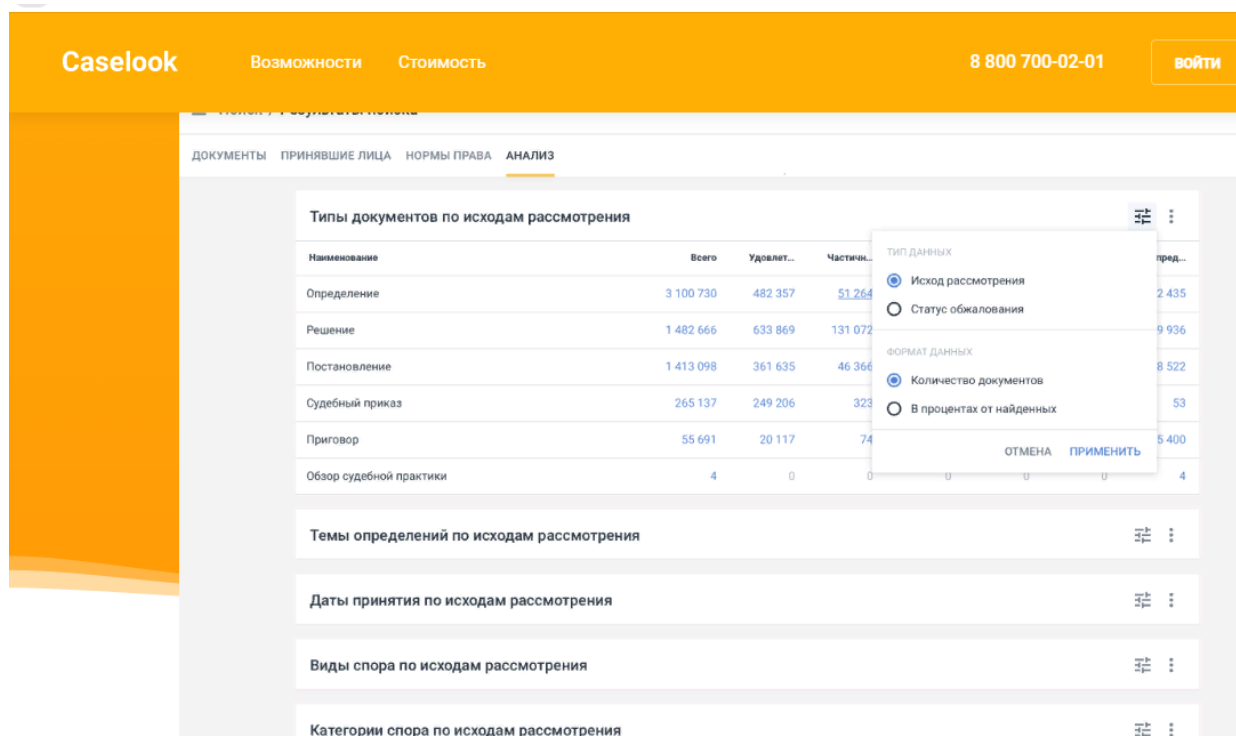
Caselook Возможности Стоимость 8 800 700-02-01 войти

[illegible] / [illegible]

ДОКУМЕНТЫ ПРИНЯВШИЕ ЛИЦА НОРМЫ ПРАВА АНАЛИЗ

Типы документов по исходам рассмотрения

| Наименование | Всего | Удовлет... | Частичн... | ... | ... | пред... |
|---|---|---|---|---|---|---|
| Определение | 3 100 730 | 482 357 | 51 264 | | | 2 435 |
| Решение | 1 482 666 | 633 869 | 131 072 | | | 9 936 |
| Постановление | 1 413 098 | 361 635 | 46 366 | | | 8 522 |
| Судебный приказ | 265 137 | 249 206 | 323 | | | 53 |
| Приговор | 55 691 | 20 117 | 74 | | | 5 400 |
| Обзор судебной практики | 4 | 0 | 0 | 0 | 0 | 4 |

ТИП ДАННЫХ
Исход рассмотрения
Статус обжалования

ФОРМАТ ДАННЫХ
Количество документов
В процентах от найденных

ОТМЕНА ПРИМЕНИТЬ

Темы определений по исходам рассмотрения

Даты принятия по исходам рассмотрения

Виды спора по исходам рассмотрения

Категории спора по исходам рассмотрения